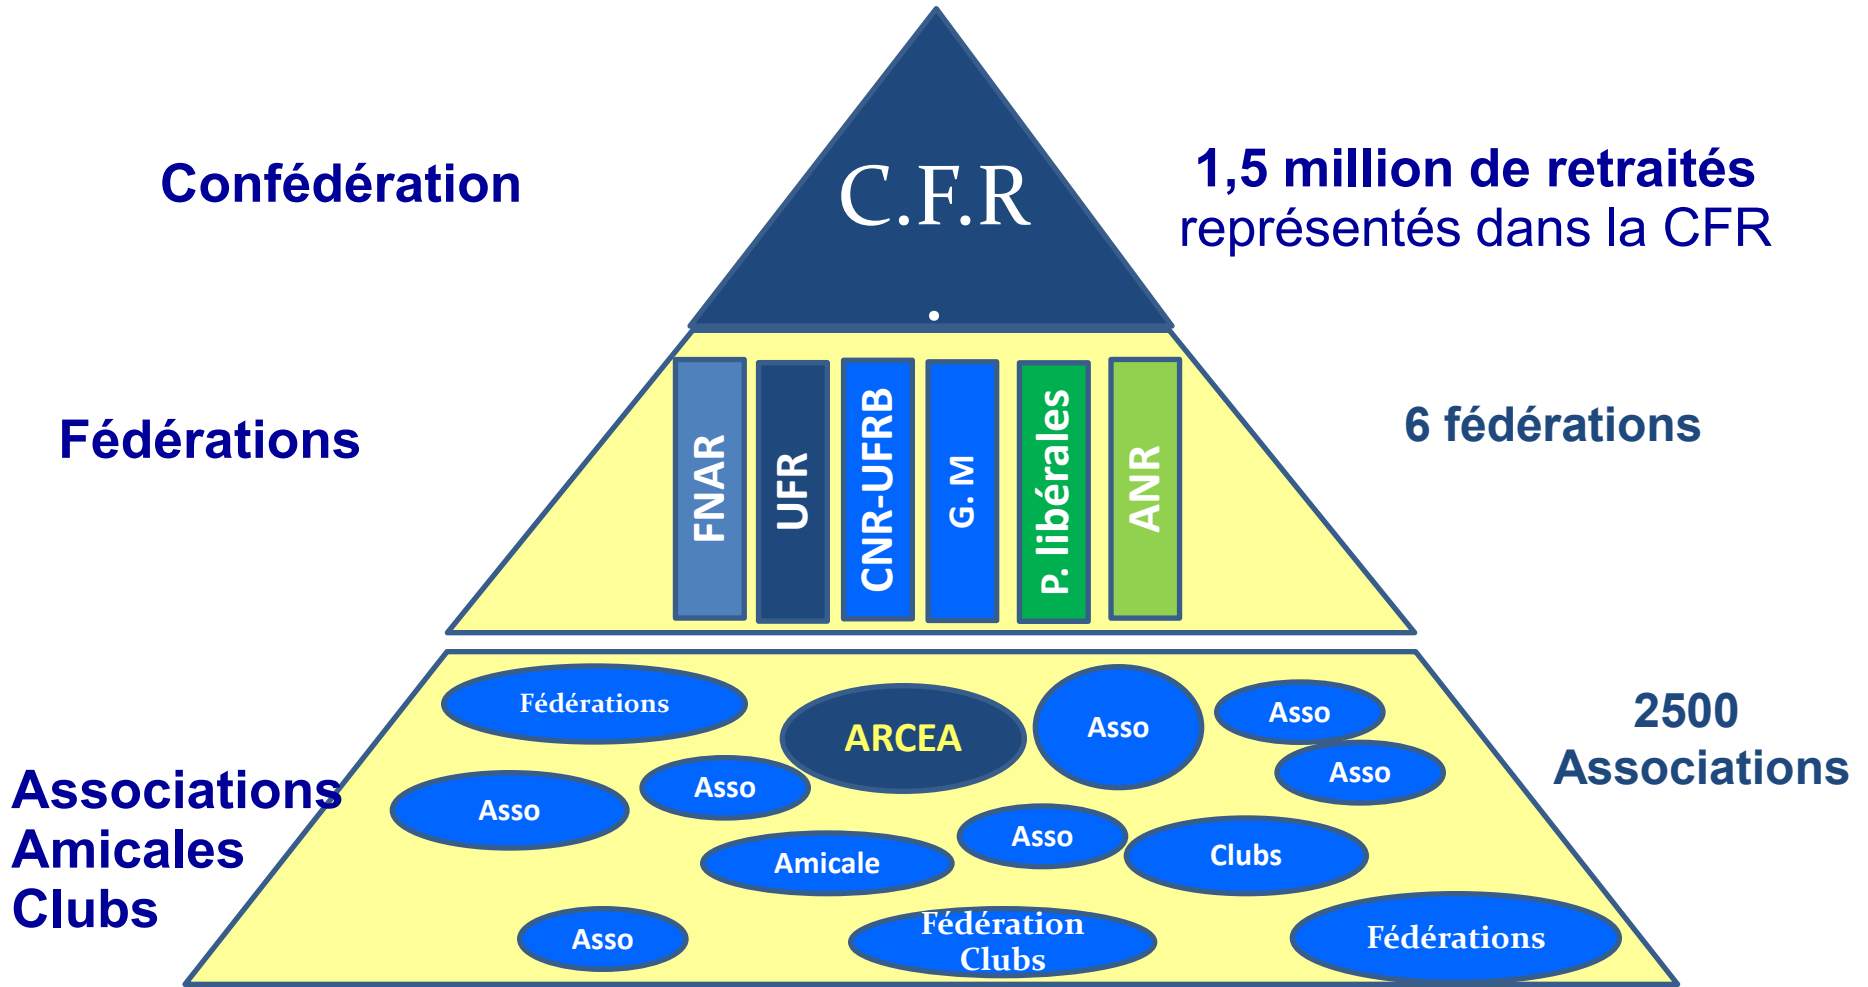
Confédération

C.F.R

1,5 million de retraités représentés dans la CFR

Fédérations

FNAR

UFR

CNR-UFRB

G. M

P. libérales

ANR

6 fédérations

Fédérations

ARCEA

Asso

Asso

Asso

Asso

Asso

2500 Associations

Associations
Amicales
Clubs

Amicale

Asso

Clubs

Asso

Fédération Clubs

Fédérations